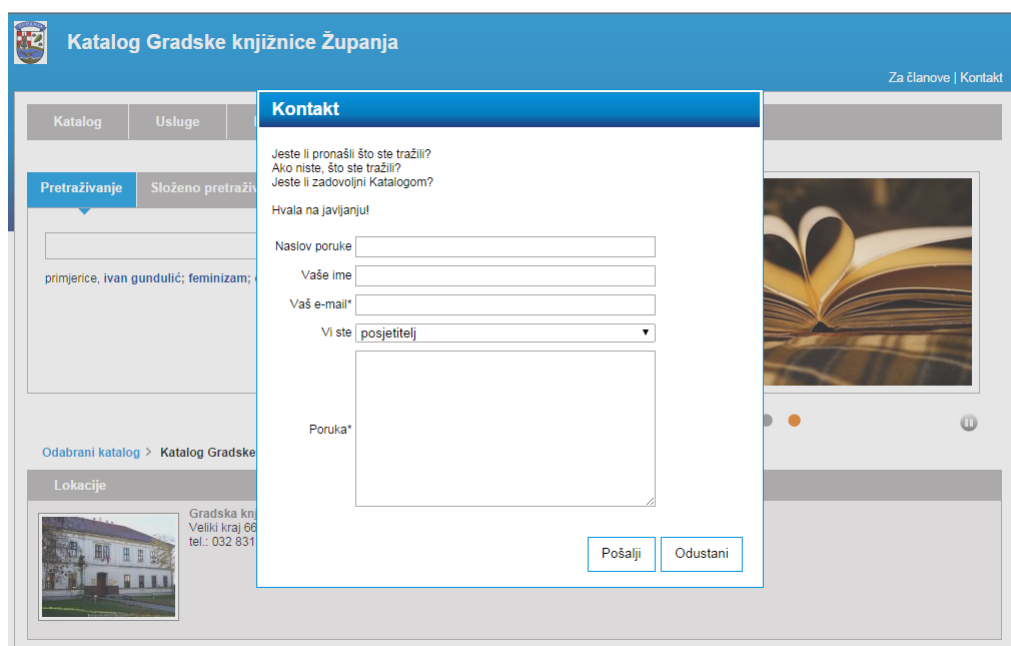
Katalog Gradske knjižnice Županja

Za članove | Kontakt

Katalog
Usluge

Pretraživanje
Složeno pretraživ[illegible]

primjerice, ivan gundulić; feminizam; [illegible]

Odabrani katalog > Katalog Gradske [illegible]

Lokacije

Gradska knj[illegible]
Veliki kraj 66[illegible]
tel.: 032 831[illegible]

Kontakt

Jeste li pronašli što ste tražili?
Ako niste, što ste tražili?
Jeste li zadovoljni Katalogom?

Hvala na javljanju!

Naslov poruke
Vaše ime
Vaš e-mail*
Vi ste posjetitelj
Poruka*

Pošalji
Odustani